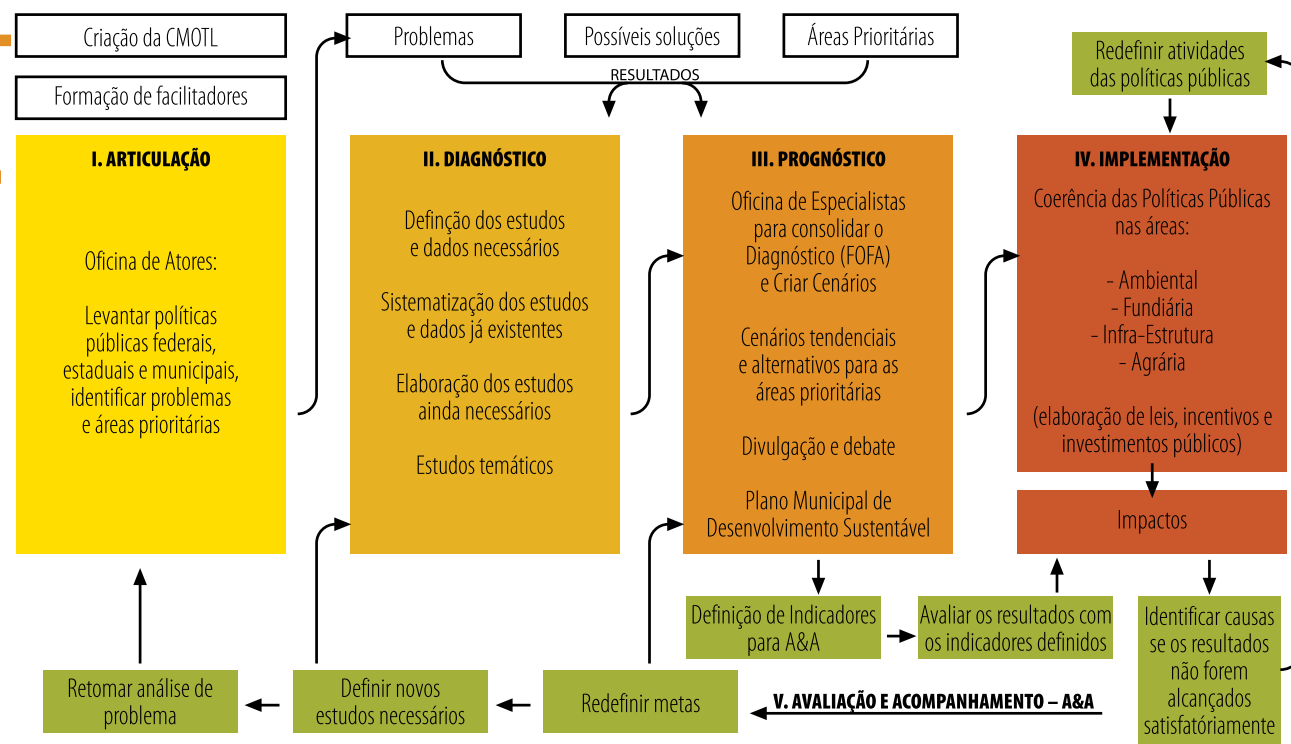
Criação da CMOTL

Formação de facilitadores

Problemas

Possíveis soluções

Áreas Prioritárias

RESULTADOS

Redefinir atividades das políticas públicas

I. ARTICULAÇÃO

Oficina de Atores:

Levantar políticas públicas federais, estaduais e municipais, identificar problemas e áreas prioritárias

II. DIAGNÓSTICO

Defenção dos estudos e dados necessários

Sistematização dos estudos e dados já existentes

Elaboração dos estudos ainda necessários

Estudos temáticos

III. PROGNÓSTICO

Oficina de Especialistas para consolidar o Diagnóstico (FOFA) e Criar Cenários

Cenários tendenciais e alternativos para as áreas prioritárias

Divulgação e debate

Plano Municipal de Desenvolvimento Sustentável

IV. IMPLEMENTAÇÃO

Coerência das Políticas Públicas nas áreas:

- Ambiental
- Fundiária
- Infra-Estrutura
- Agrária

(elaboração de leis, incentivos e investimentos públicos)

Impactos

Definição de Indicadores para A&A

Avaliar os resultados com os indicadores definidos

Identificar causas se os resultados não forem alcançados satisfatóriamente

Retomar análise de problema

Definir novos estudos necessários

Redefinir metas

V. AVALIAÇÃO E ACOMPANHAMENTO – A&A